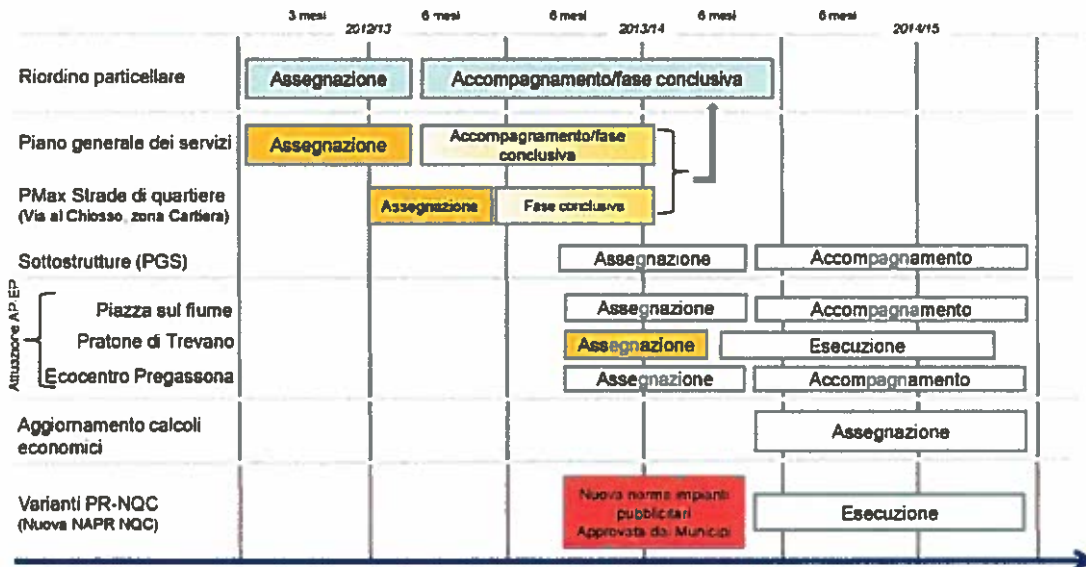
3 mesi
2012/13
6 mesi
6 mesi
2013/14
6 mesi
6 mesi
2014/15

Riordino particellare
Assegnazione
Accompagnamento/fase conclusiva

Piano generale dei servizi
Assegnazione
Accompagnamento/fase conclusiva

PMax Strade di quartiere
(Via al Chiosso, zona Cartiera)
Assegnazione
Fase conclusiva

Sottostrutture (PGS)
Assegnazione
Accompagnamento

Attuazione AP EP

Piazza sul fiume
Assegnazione
Accompagnamento

Pratone di Trevano
Assegnazione
Esecuzione

Ecocentro Pregassona
Assegnazione
Accompagnamento

Aggiornamento calcoli economici
Assegnazione

Varianti PR-NQC
(Nuova NAPR NQC)
Nuova norma impianti pubblicitari Approvata dai Municipi
Esecuzione